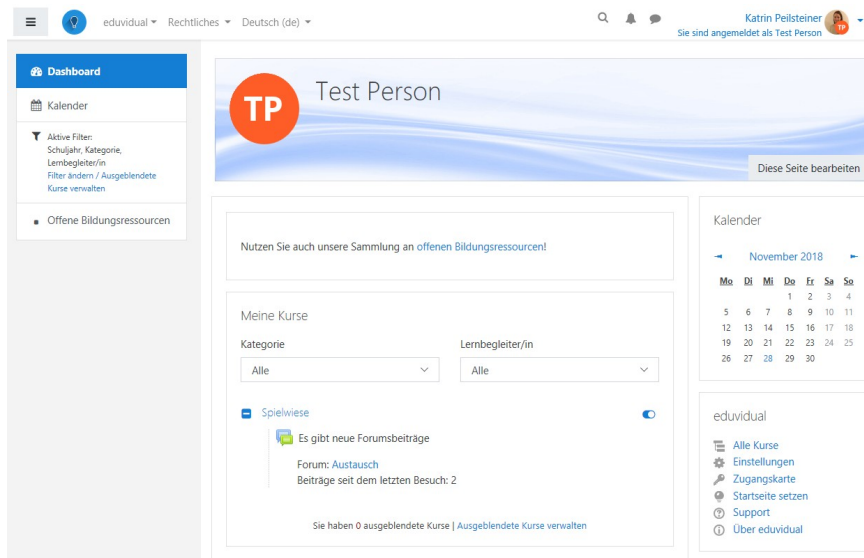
eduvidual Rechtliches Deutsch (de)

Katrin Peilsteiner
Sie sind angemeldet als Test Person

TP

Dashboard

Kalender

Aktive Filter:
Schuljahr, Kategorie, Lernbegleiter/in
Filter ändern / Ausgeblendete Kurse verwalten

Offene Bildungsressourcen

TP
Test Person

Diese Seite bearbeiten

Nutzen Sie auch unsere Sammlung an offenen Bildungsressourcen!

Meine Kurse

Kategorie
Alle

Lernbegleiter/in
Alle

Spielwiese

Es gibt neue Forumsbeiträge

Forum: Austausch
Beiträge seit dem letzten Besuch: 2

Sie haben 0 ausgeblendete Kurse | Ausgeblendete Kurse verwalten

Kalender

November 2018

| Mo | Di | Mi | Do | Fr | Sa | So |
|---|---|---|---|---|---|---|
| | | | 1 | 2 | 3 | 4 |
| 5 | 6 | 7 | 8 | 9 | 10 | 11 |
| 12 | 13 | 14 | 15 | 16 | 17 | 18 |
| 19 | 20 | 21 | 22 | 23 | 24 | 25 |
| 26 | 27 | 28 | 29 | 30 | | |

eduvidual

Alle Kurse
Einstellungen
Zugangskarte
Startseite setzen
Support
Über eduvidual